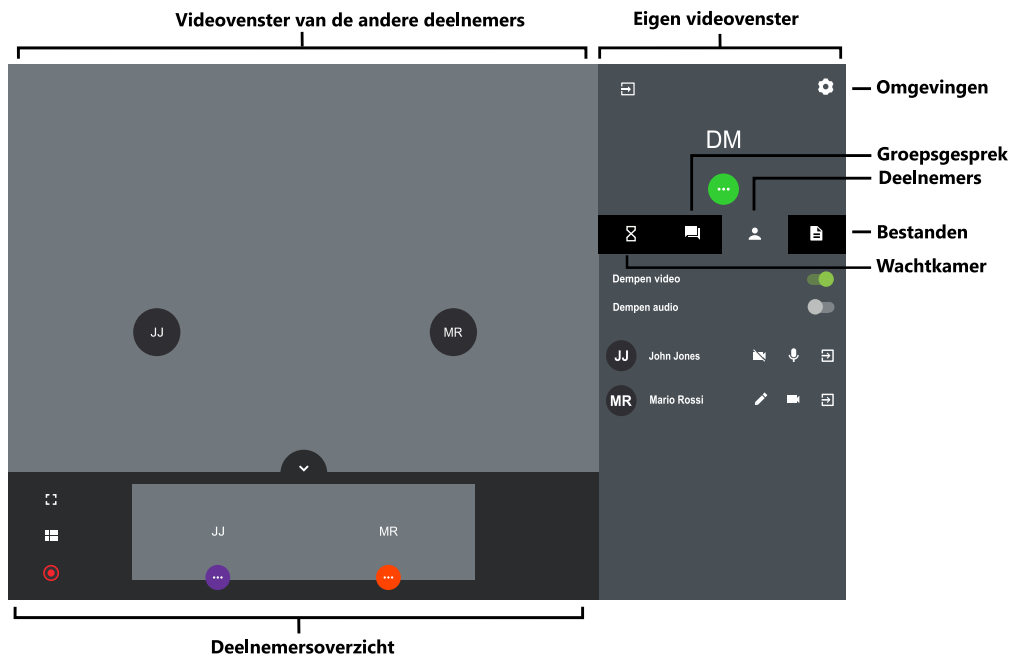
Videovenster van de andere deelnemers

Eigen videovenster

Omgevingen

DM

Groepsgesprek

Deelnemers

Bestanden

Wachtkamer

Dempen video

Dempen audio

JJ

MR

JJ John Jones

MR Mario Rossi

JJ

MR

Deelnemersoverzicht